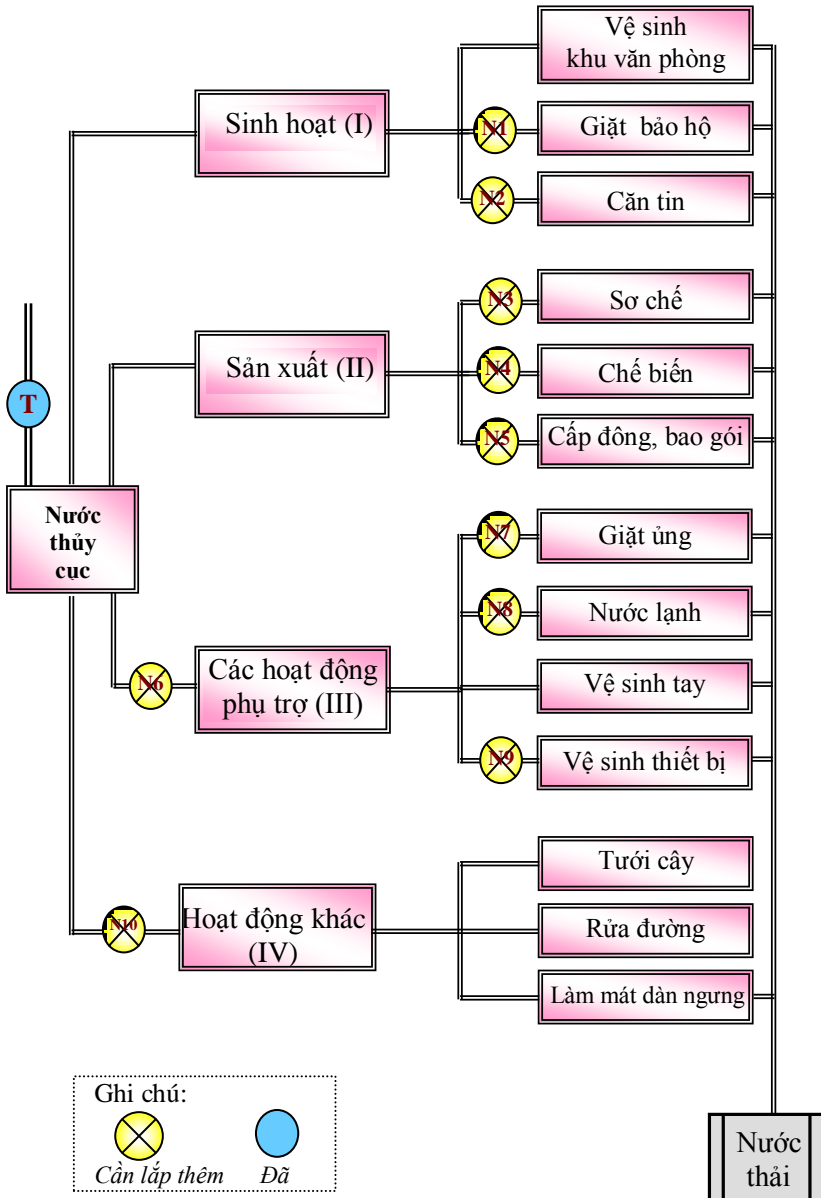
T

Nước thủy cục

Sinh hoạt (I)

Vệ sinh khu văn phòng

N1

Giặt bảo hộ

N2

Căn tin

Sản xuất (II)

N3

Sơ chế

N4

Chế biến

N5

Cấp đông, bao gói

N6

Các hoạt động phụ trợ (III)

N7

Giặt ủng

N8

Nước lạnh

Vệ sinh tay

N9

Vệ sinh thiết bị

N10

Hoạt động khác (IV)

Tưới cây

Rửa đường

Làm mát dàn ngưng

Nước thải

Ghi chú:

Cần lắp thêm

Đã